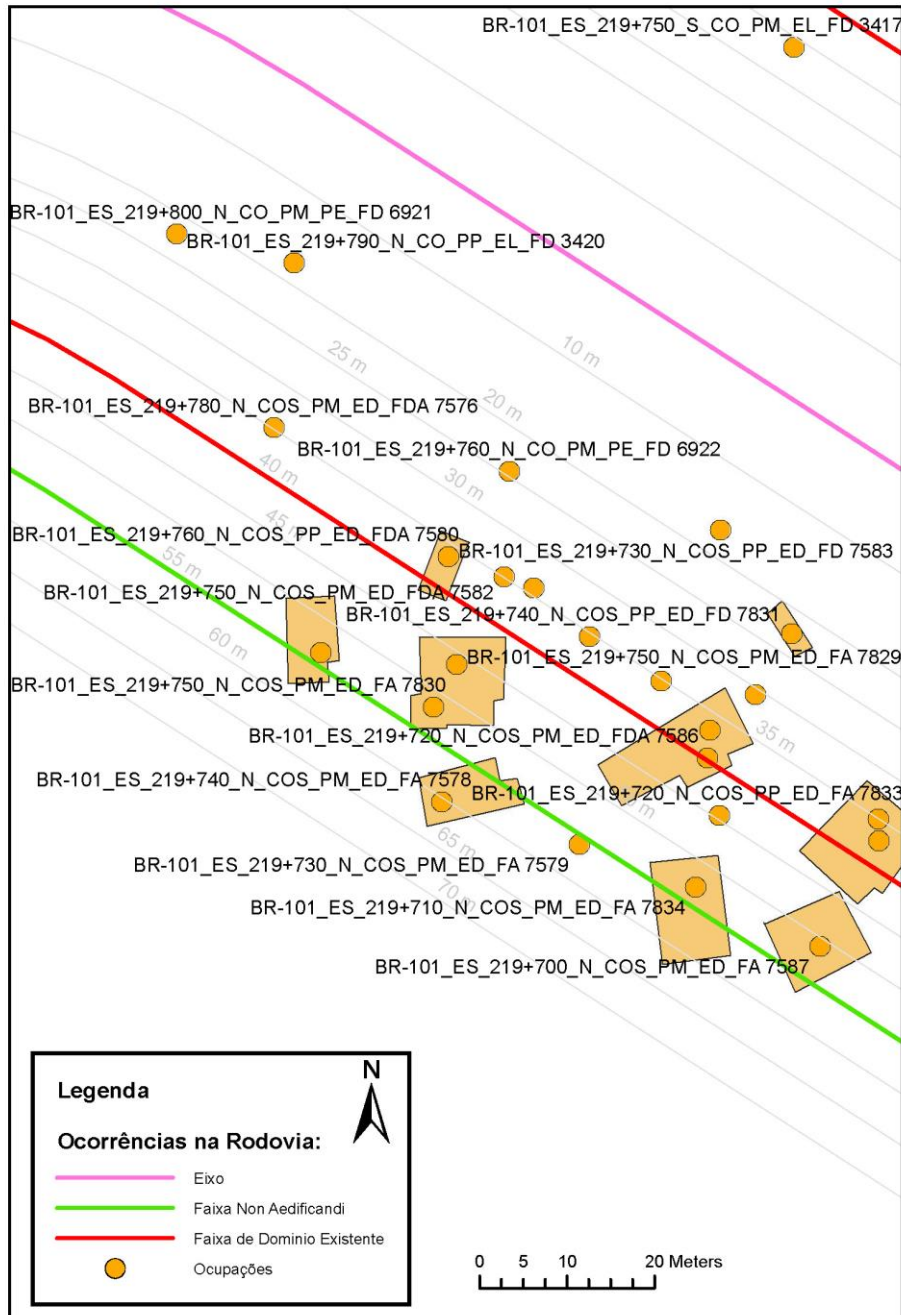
BR-101_ES_219+750_S_CO_PM_EL_FD 3417

BR-101_ES_219+800_N_CO_PM_PE_FD 6921
BR-101_ES_219+790_N_CO_PP_EL_FD 3420

25 m
10 m
20 m

BR-101_ES_219+780_N_COS_PM_ED_FDA 7576
BR-101_ES_219+760_N_CO_PM_PE_FD 6922

40 m
30 m
45

BR-101_ES_219+760_N_COS_PP_ED_FDA 7580
BR-101_ES_219+730_N_COS_PP_ED_FD 7583
55
BR-101_ES_219+750_N_COS_PM_ED_FDA 7582
BR-101_ES_219+740_N_COS_PP_ED_FD 7831
60 m
BR-101_ES_219+750_N_COS_PM_ED_FA 7829
BR-101_ES_219+750_N_COS_PM_ED_FA 7830
BR-101_ES_219+720_N_COS_PM_ED_FDA 7586
35 m
BR-101_ES_219+740_N_COS_PM_ED_FA 7578
BR-101_ES_219+720_N_COS_PP_ED_FA 7833
65 m
BR-101_ES_219+730_N_COS_PM_ED_FA 7579
70
BR-101_ES_219+710_N_COS_PM_ED_FA 7834
BR-101_ES_219+700_N_COS_PM_ED_FA 7587

Legenda
N
Ocorrências na Rodovia:
Eixo
Faixa Non Aedificandi
Faixa de Dominio Existente
Ocupações

0 5 10 20 Meters